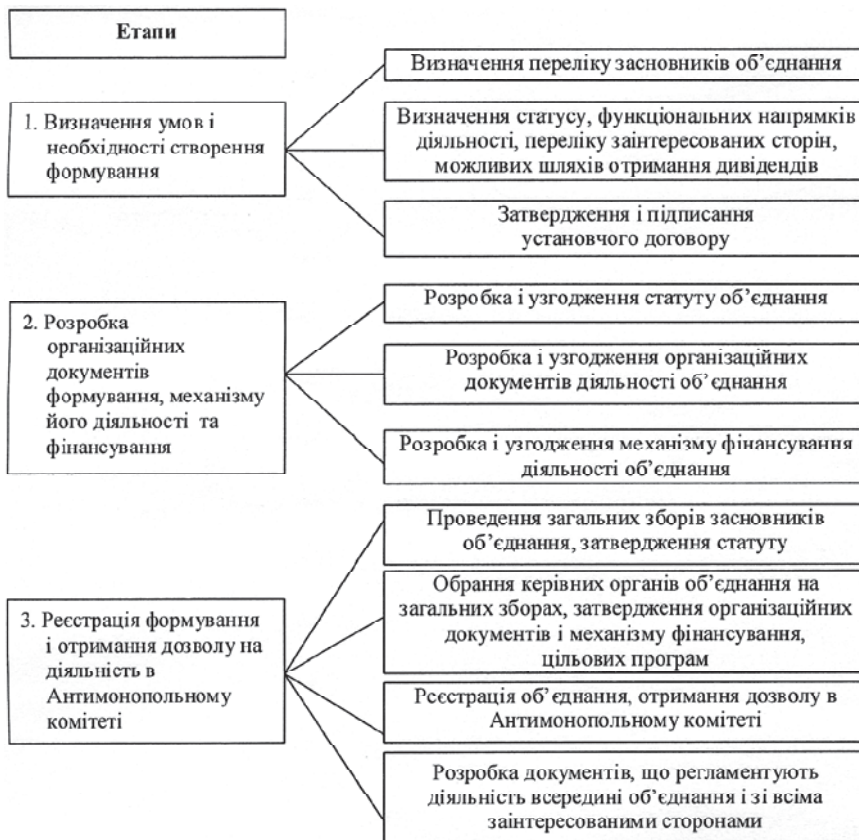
Етапи

1. Визначення умов і необхідності створення формування

Визначення переліку засновників об’єднання

Визначення статусу, функціональних напрямків діяльності, переліку заінтересованих сторін, можливих шляхів отримання дивідендів

Затвердження і підписання установчого договору

2. Розробка організаційних документів формування, механізму його діяльності та фінансування

Розробка і узгодження статуту об’єднання

Розробка і узгодження організаційних документів діяльності об’єднання

Розробка і узгодження механізму фінансування діяльності об’єднання

3. Реєстрація формування і отримання дозволу на діяльність в Антимонопольному комітеті

Проведення загальних зборів засновників об’єднання, затвердження статуту

Обрання керівних органів об’єднання на загальних зборах, затвердження організаційних документів і механізму фінансування, цільових програм

Реєстрація об’єднання, отримання дозволу в Антимонопольному комітеті

Розробка документів, що регламентують діяльність всередині об’єднання і зі всіма заінтересованими сторонами